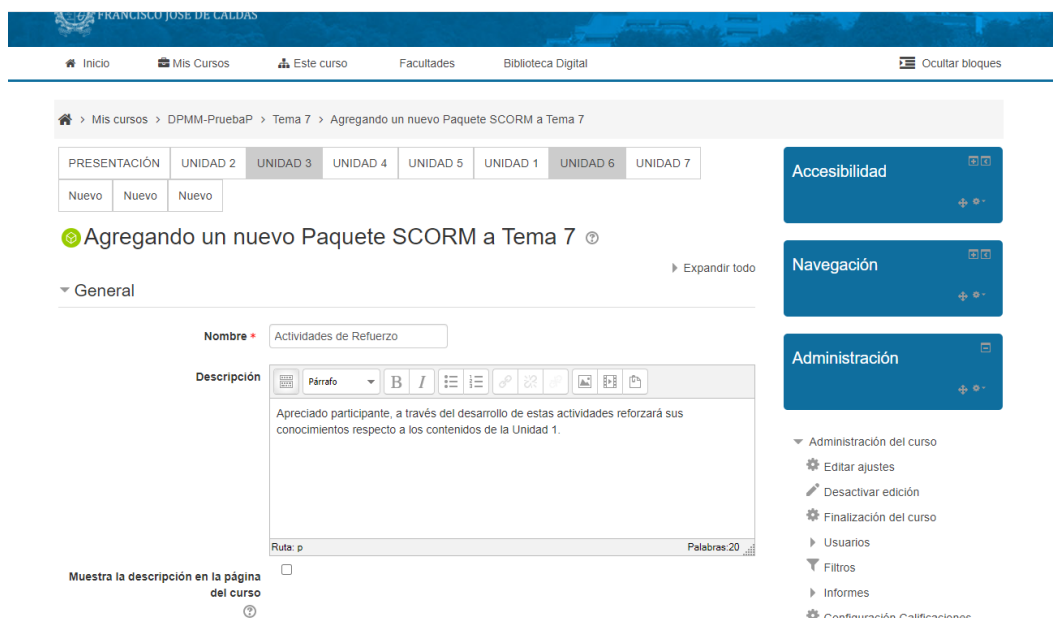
FRANCISCO JOSÉ DE CALDAS

Inicio Mis Cursos Este curso Facultades Biblioteca Digital Ocultar bloques

> Mis cursos > DPMM-PruebaP > Tema 7 > Agregando un nuevo Paquete SCORM a Tema 7

| PRESENTACIÓN | UNIDAD 2 | UNIDAD 3 | UNIDAD 4 | UNIDAD 5 | UNIDAD 1 | UNIDAD 6 | UNIDAD 7 |
|---|---|---|---|---|---|---|---|
| Nuevo | Nuevo | Nuevo | | | | | |

Agregando un nuevo Paquete SCORM a Tema 7

Expandir todo

General

Nombre * Actividades de Refuerzo

Descripción Párrafo

Apreciado participante, a través del desarrollo de estas actividades reforzará sus conocimientos respecto a los contenidos de la Unidad 1.

Ruta: p Palabras:20

Muestra la descripción en la página del curso

Accesibilidad

Navegación

Administración

Administración del curso
Editar ajustes
Desactivar edición
Finalización del curso
Usuarios
Filtros
Informes
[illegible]